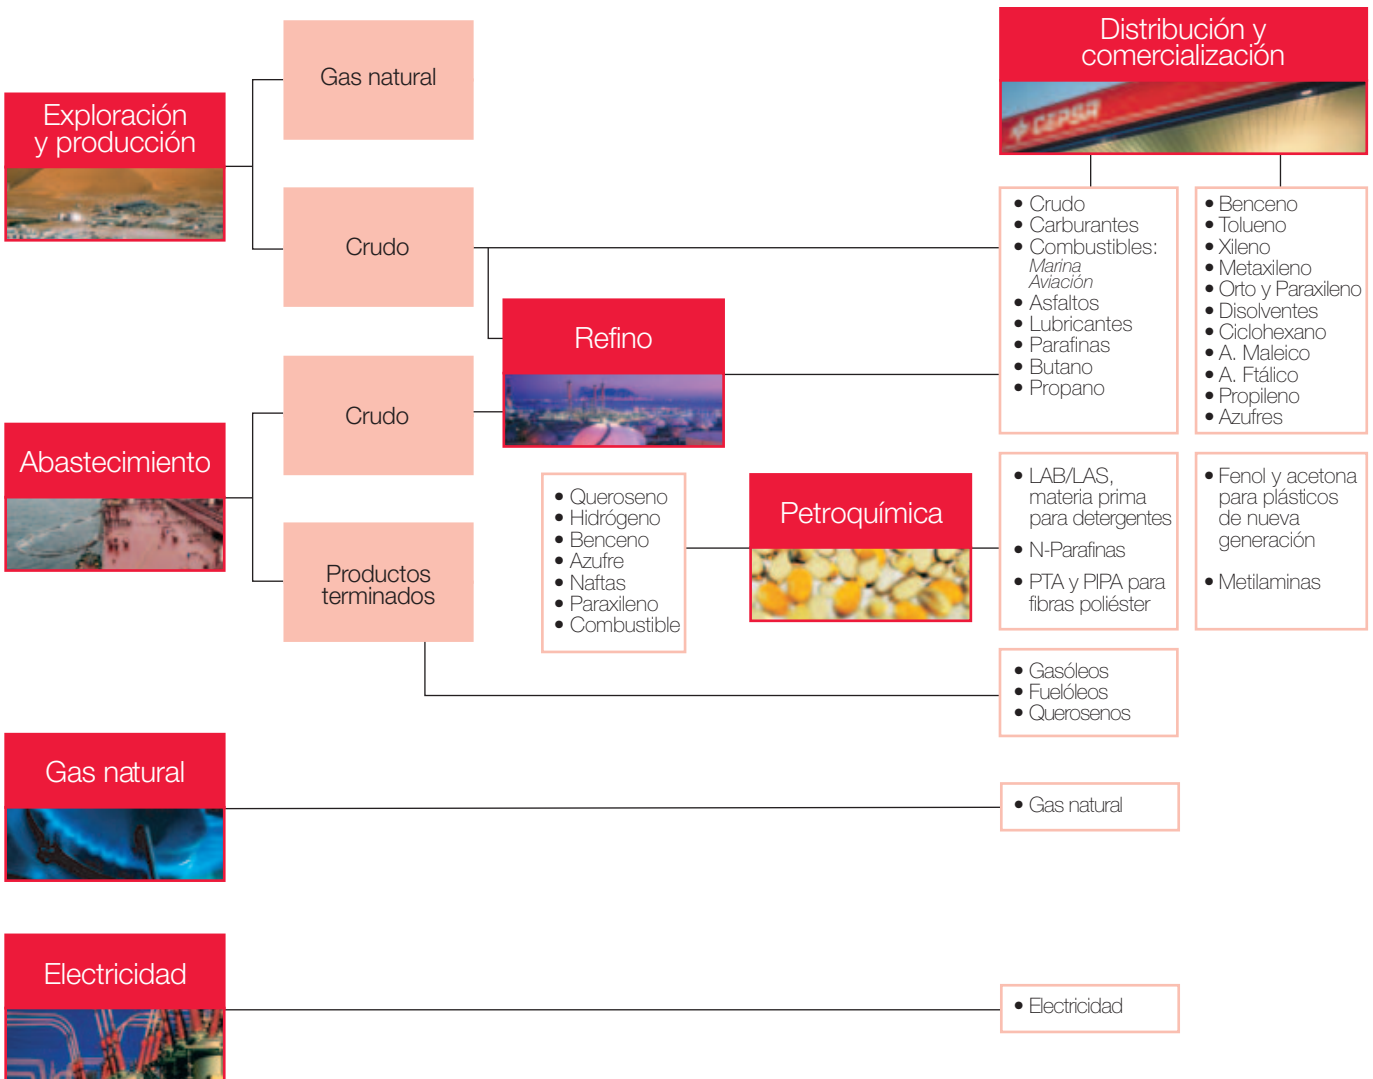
Exploración y producción

Gas natural

Crudo

Distribución y comercialización

CEPSA

• Crudo
• Carburantes
• Combustibles:
Marina
Aviación
• Asfaltos
• Lubricantes
• Parafinas
• Butano
• Propano

• Benceno
• Tolueno
• Xileno
• Metaxileno
• Orto y Paraxileno
• Disolventes
• Ciclohexano
• A. Maleico
• A. Ftálico
• Propileno
• Azufres

Refino

Abastecimiento

Crudo

Productos terminados

• Queroseno
• Hidrógeno
• Benceno
• Azufre
• Naftas
• Paraxileno
• Combustible

Petroquímica

• LAB/LAS, materia prima para detergentes
• N-Parafinas
• PTA y PIPA para fibras poliéster

• Fenol y acetona para plásticos de nueva generación
• Metilaminas

• Gasóleos
• Fuelóleos
• Querosenos

Gas natural

• Gas natural

Electricidad

• Electricidad